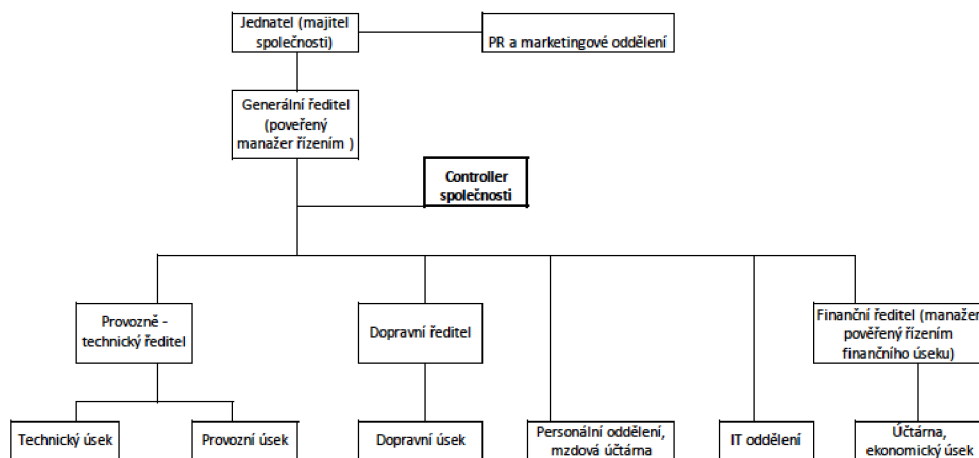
Jednatel (majitel společnosti)

PR a marketingové oddělení

Generální ředitel (pověřený manažer řízením )

Controller společnosti

Provozně - technický ředitel

Dopravní ředitel

Finanční ředitel (manažer pověřený řízením finančního úseku)

Technický úsek

Provozní úsek

Dopravní úsek

Personální oddělení, mzdová účtárna

IT oddělení

Účtárna, ekonomický úsek